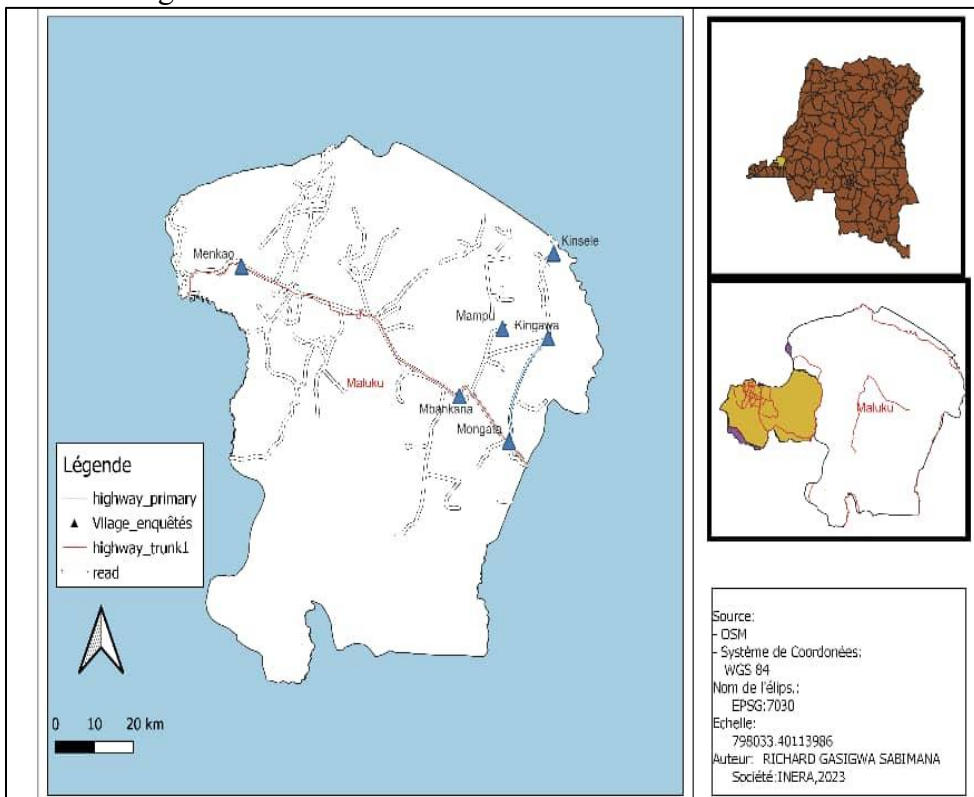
Menkao

Kinsele

Mampu

Kingawa

Maluku

Mbankana

Mongata

Légende

highway_primary

Vilage_enquêtés

highway_trunk1

read

0 10 20 km

Maluku

Source:
- OSM
- Système de Coordonées:
WGS 84
Nom de l'élips.:
EPSG:7030
Echelle:
798033.40113986
Auteur: RICHARD GASIGWA SABIMANA
Société:INERA,2023